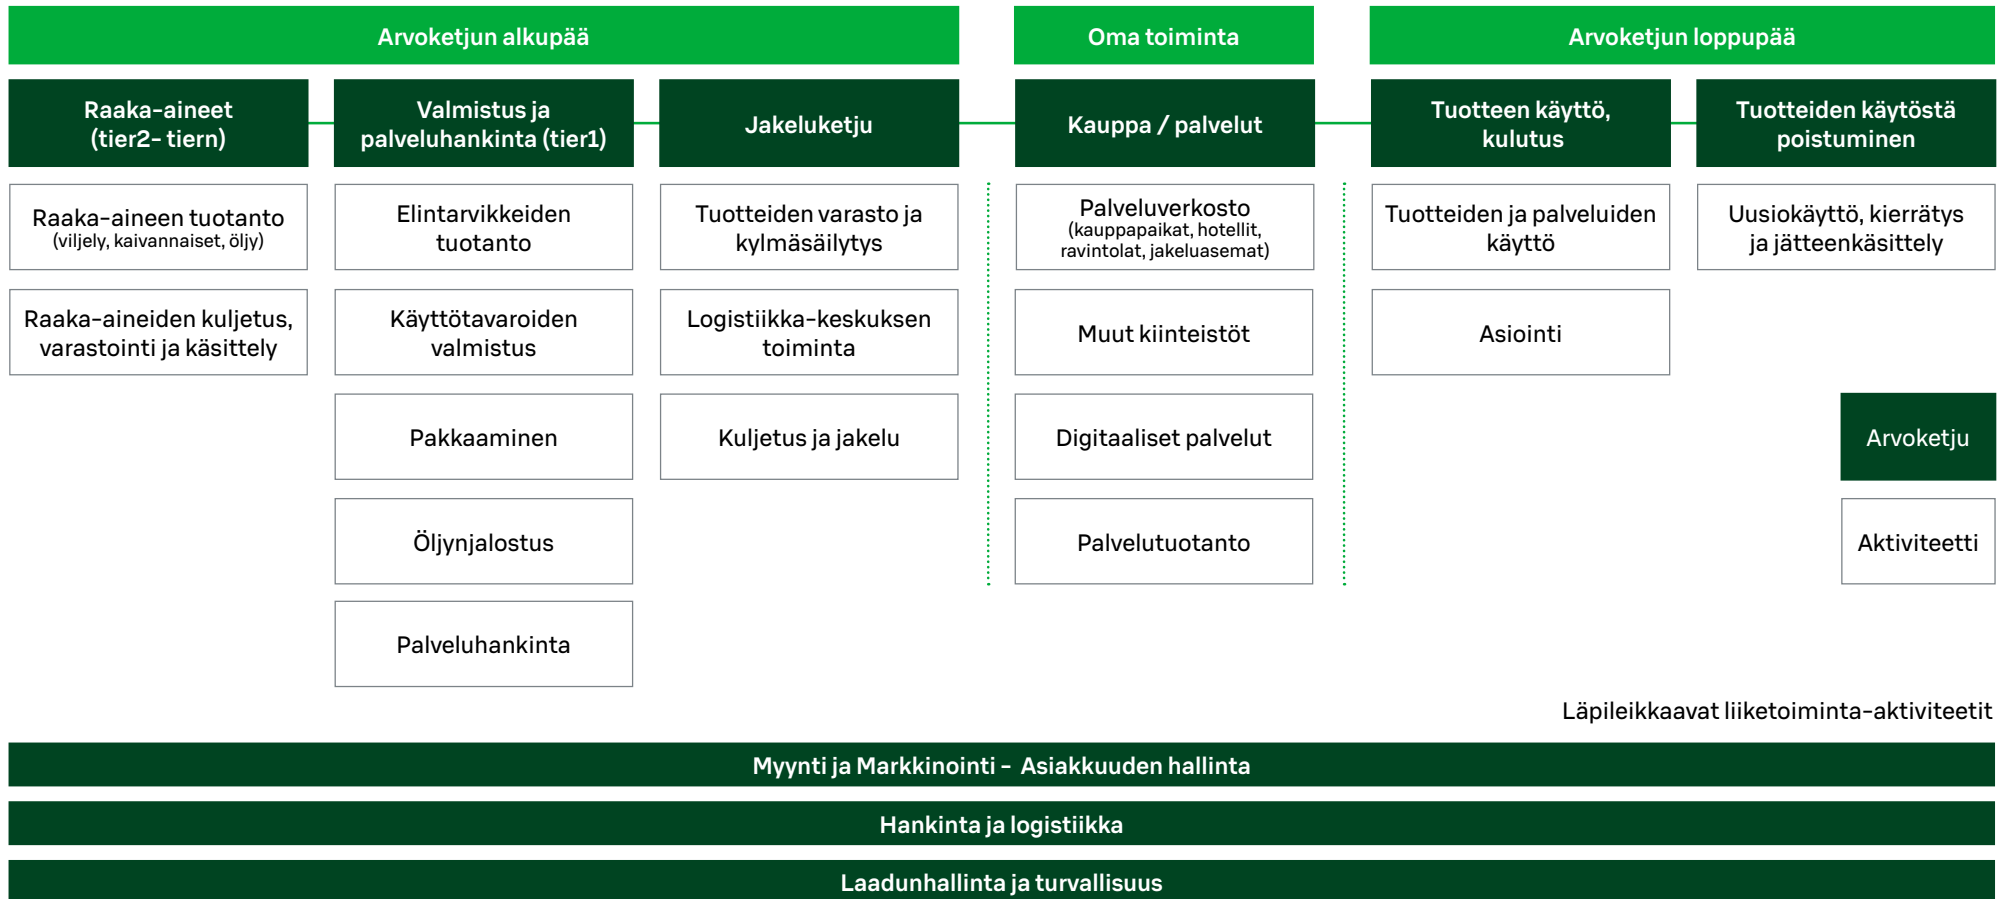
Arvoketjun alkupää

Oma toiminta

Arvoketjun loppupää

Raaka-aineet (tier2- tiern)

Valmistus ja palveluhankinta (tier1)

Jakeluketju

Kauppa / palvelut

Tuotteen käyttö, kulutus

Tuotteiden käytöstä poistuminen

Raaka-aineen tuotanto
(viljely, kaivannaiset, öljy)

Raaka-aineiden kuljetus, varastointi ja käsittely

Elintarvikkeiden tuotanto

Käyttötavaroiden valmistus

Pakkaaminen

Öljynjalostus

Palveluhankinta

Tuotteiden varasto ja kylmäsäilytys

Logistiikka-keskuksen toiminta

Kuljetus ja jakelu

Palveluverkosto
(kauppapaikat, hotellit, ravintolat, jakeluasemat)

Muut kiinteistöt

Digitaaliset palvelut

Palvelutuotanto

Tuotteiden ja palveluiden käyttö

Asiointi

Uusiokäyttö, kierrätys ja jätteenkäsittely

Arvoketju

Aktiviteetti

Läpileikkaavat liiketoiminta-aktiviteetit

Myynti ja Markkinointi - Asiakkuuden hallinta

Hankinta ja logistiikka

Laadunhallinta ja turvallisuus